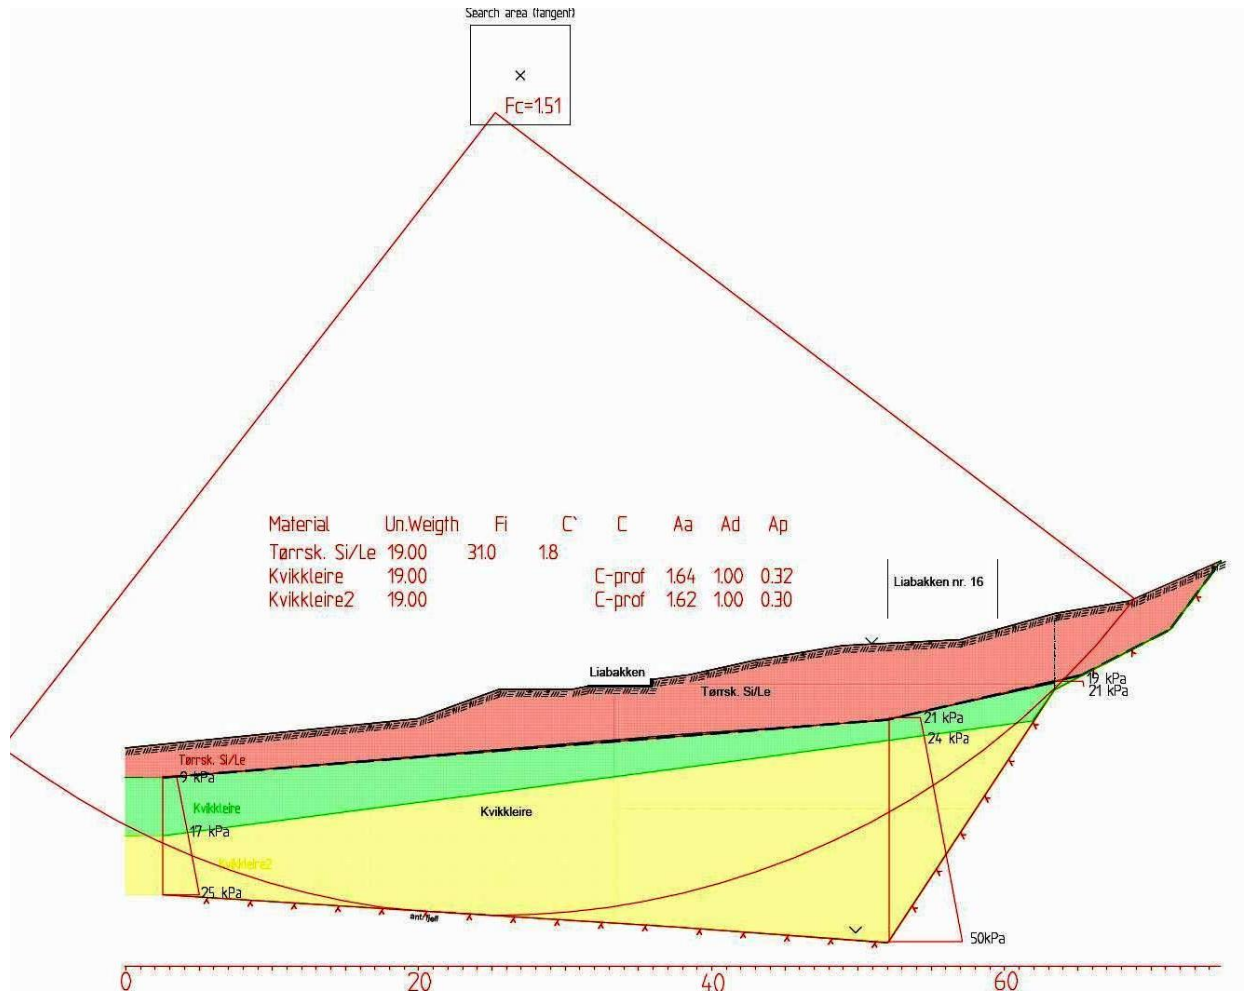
Search area (tangent)

Fc=1.51

| Material | Un.Weigth | Fi | C` | C | Aa | Ad | Ap |
|---|---|---|---|---|---|---|---|
| Tørrsk. Si/Le | 19.00 | 31.0 | 1.8 | | | | |
| Kvikkleire | 19.00 | | | C-prof | 1.64 | 1.00 | 0.32 |
| Kvikkleire2 | 19.00 | | | C-prof | 1.62 | 1.00 | 0.30 |

Liabakken nr. 16

Liabakken

Tørrsk. Si/Le

19 kPa
21 kPa
21 kPa
24 kPa

Tørrsk. Si/Le
9 kPa
Kvikkleire
17 kPa
Kvikkleire
Kvikkleire2
25 kPa
ant/fjell
50kPa

0
20
40
60